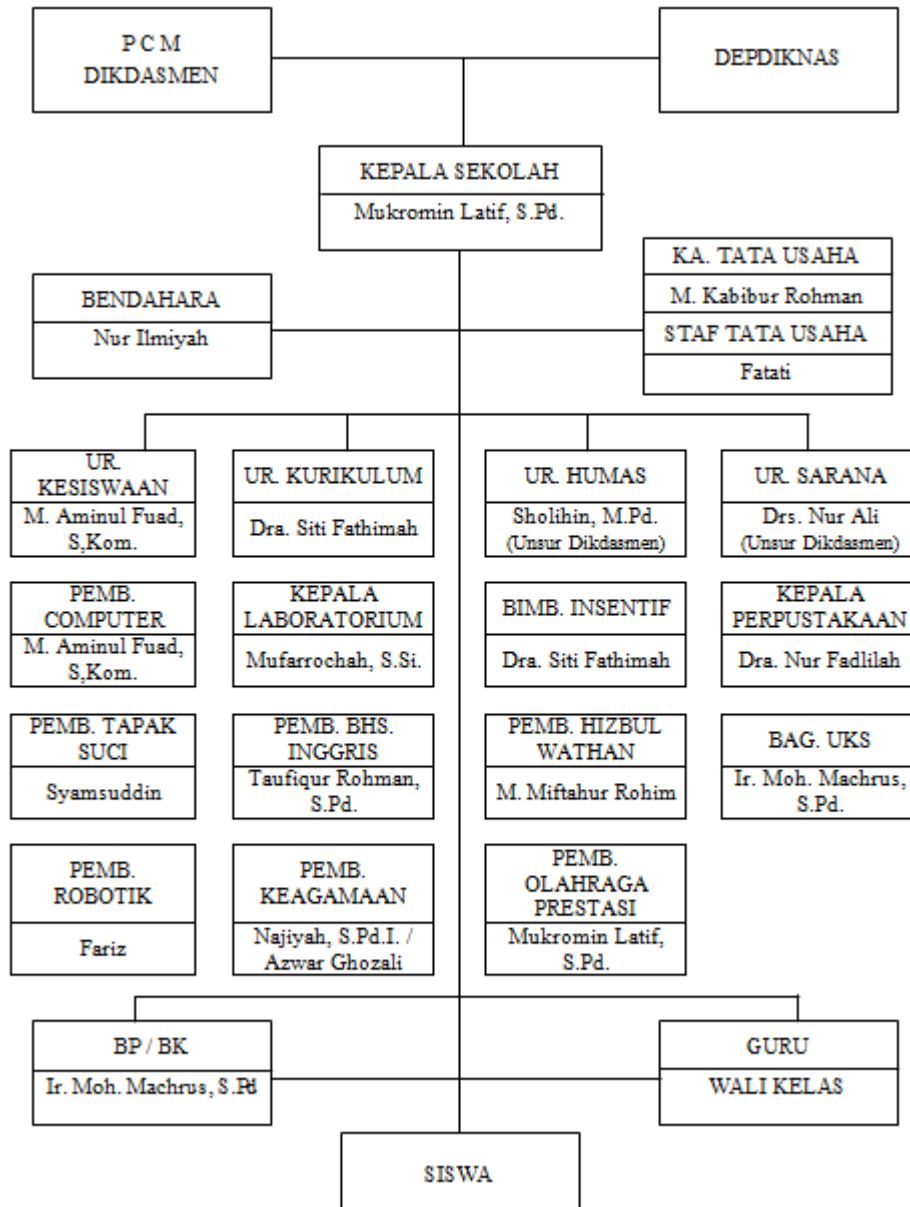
P C M
DIKDASMEN

DEPDIKNAS

KEPALA SEKOLAH
Mukromin Latif, S.Pd.

BENDAHARA
Nur Ilmiyah

KA. TATA USAHA
M. Kabibur Rohman
STAF TATA USAHA
Fatati

UR. KESISWAAN
M. Aminul Fuad, S,Kom.

UR. KURIKULUM
Dra. Siti Fathimah

UR. HUMAS
Sholihin, M.Pd.
(Unsur Dikdasmen)

UR. SARANA
Drs. Nur Ali
(Unsur Dikdasmen)

PEMB. COMPUTER
M. Aminul Fuad, S,Kom.

KEPALA LABORATORIUM
Mufarrochah, S.Si.

BIMB. INSENTIF
Dra. Siti Fathimah

KEPALA PERPUSTAKAAN
Dra. Nur Fadlilah

PEMB. TAPAK SUCI
Syamsuddin

PEMB. BHS. INGGRIS
Taufiqur Rohman, S.Pd.

PEMB. HIZBUL WATHAN
M. Miftahur Rohim

BAG. UKS
Ir. Moh. Machrus, S.Pd.

PEMB. ROBOTIK
Fariz

PEMB. KEAGAMAAN
Najiyah, S.Pd.I. / Azwar Ghozali

PEMB. OLAHRAGA PRESTASI
Mukromin Latif, S.Pd.

BP / BK
Ir. Moh. Machrus, S.Pd

GURU
WALI KELAS

SISWA